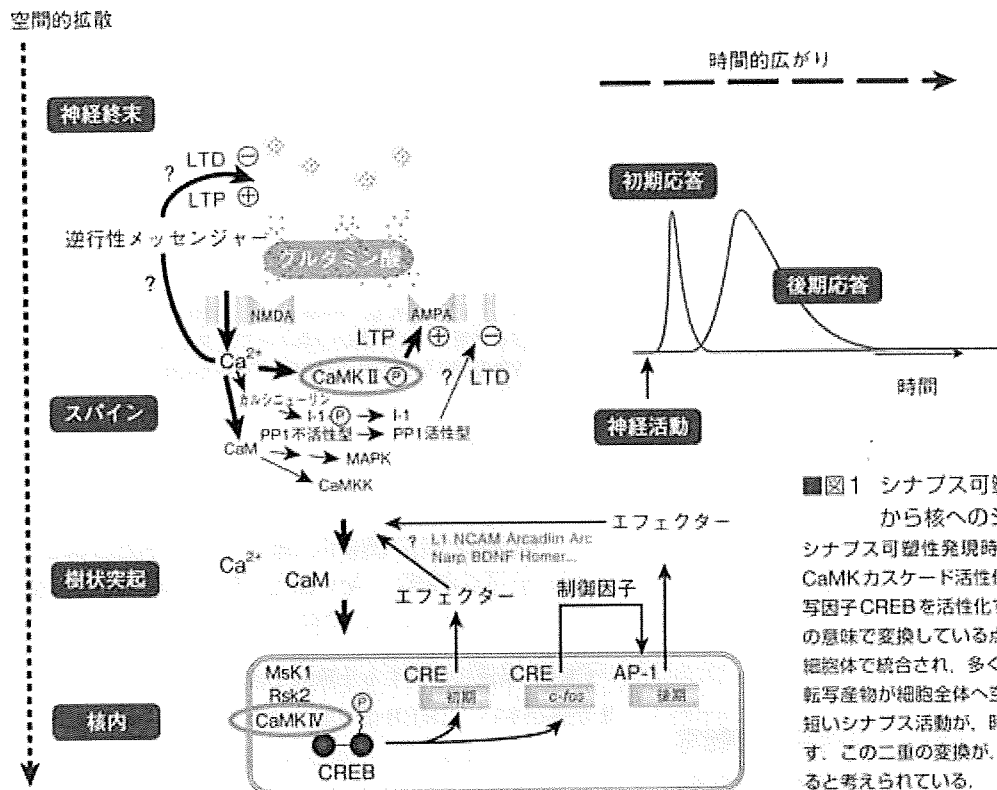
空間的拡散

時間的広がり

神経終末

LTD ⊖

?

LTP ⊕

逆行性メッセンジャー

グルタミン酸

?

NMDA

AMPA

LTP ⊕ ⊖

$Ca^{2+}$

CaMK II Ⓟ

? LTD

カルシニューリン

I-1 Ⓟ → I-1

スパイン

PP1不活性型 → PP1活性型

CaM → MAPK

CaMKK

初期応答

後期応答

時間

神経活動

■図1 シナプス可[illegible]
から核への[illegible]

シナプス可塑性発現時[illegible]
CaMKカスケード活性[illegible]
写因子CREBを活性化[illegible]
の意味で変換している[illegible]
細胞体で統合され、多く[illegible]
転写産物が細胞全体へ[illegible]
短いシナプス活動が、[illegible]
す。この二重の変換が、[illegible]
ると考えられている。

エフェクター

? L1 NCAM Arcadlin Arc Narp BDNF Homer...

樹状突起

$Ca^{2+}$

CaM

エフェクター

制御因子

核内

MsK1
Rsk2
CaMK IV

Ⓟ

CREB

CRE
初期

CRE
c-fos

AP-1
後期